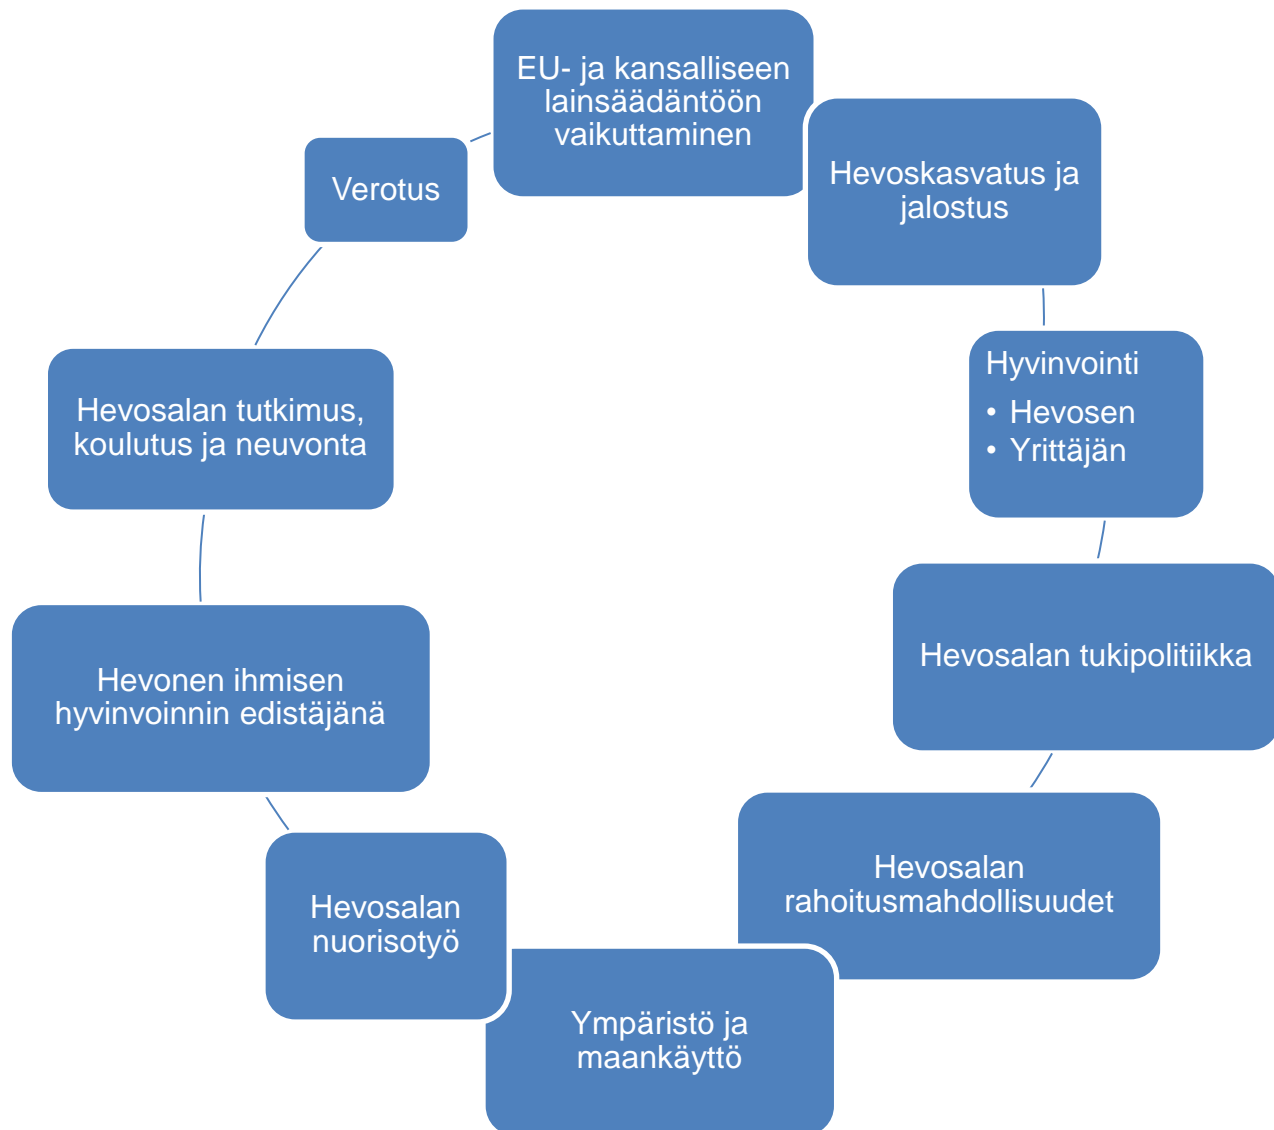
EU- ja kansalliseen lainsäädäntöön vaikuttaminen

Hevoskasvatus ja jalostus

Hyvinvointi
• Hevosen
• Yrittäjän

Hevosalan tukipolitiikka

Hevosalan rahoitusmahdollisuudet

Ympäristö ja maankäyttö

Hevosalan nuorisotyö

Hevonen ihmisen hyvinvoinnin edistäjänä

Hevosalan tutkimus, koulutus ja neuvonta

Verotus